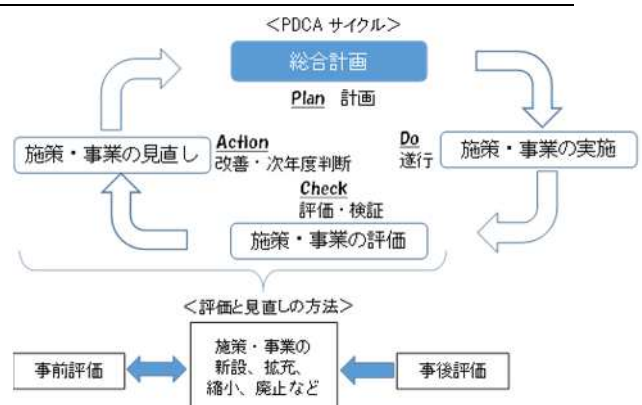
<PDCA サイクル>

総合計画

Plan 計画

Do
遂行

施策・事業の実施

Check
評価・検証

施策・事業の評価

Action
改善・次年度判断

施策・事業の見直し

<評価と見直しの方法>

事前評価

施策・事業の新設、拡充、縮小、廃止など

事後評価